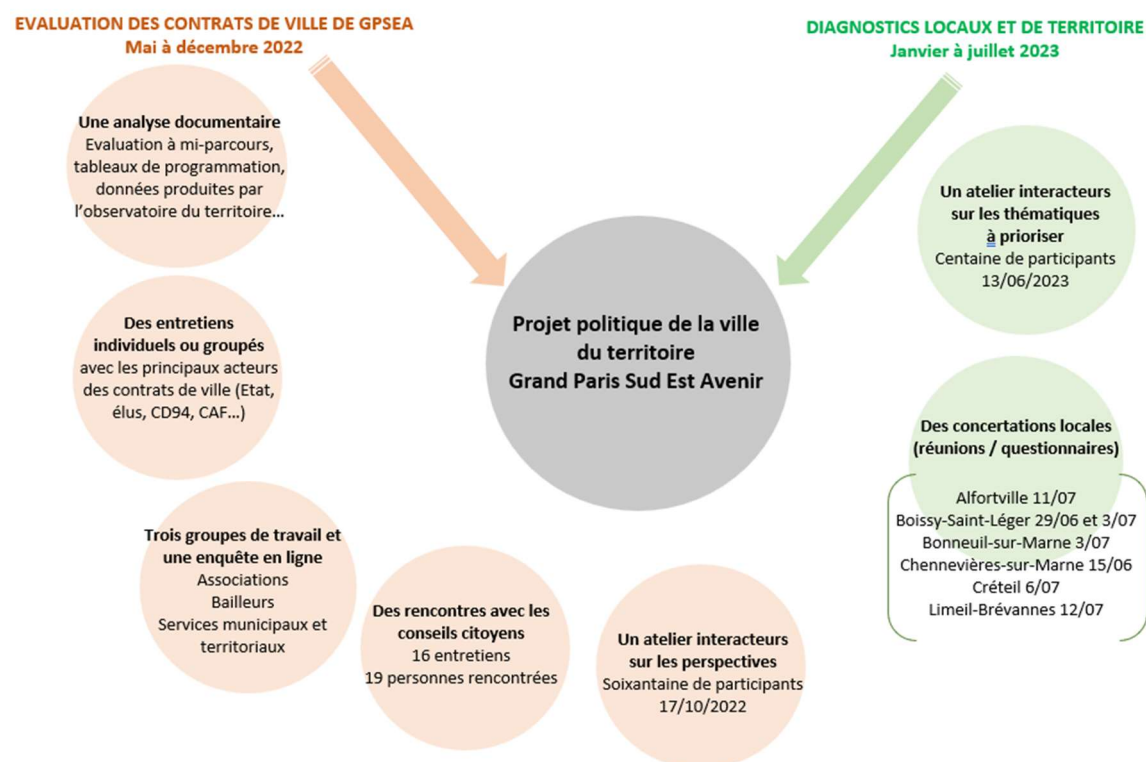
EVALUATION DES CONTRATS DE VILLE DE GPSEA
Mai à décembre 2022

DIAGNOSTICS LOCAUX ET DE TERRITOIRE
Janvier à juillet 2023

Une analyse documentaire
Evaluation à mi-parcours, tableaux de programmation, données produites par l'observatoire du territoire…

Des entretiens individuels ou groupés avec les principaux acteurs des contrats de ville (Etat, élus, CD94, CAF…)

Trois groupes de travail et une enquête en ligne
Associations
Bailleurs
Services municipaux et territoriaux

Des rencontres avec les conseils citoyens
16 entretiens
19 personnes rencontrées

Un atelier interacteurs sur les perspectives
Soixantaine de participants
17/10/2022

Projet politique de la ville du territoire
Grand Paris Sud Est Avenir

Un atelier interacteurs sur les thématiques à prioriser
Centaine de participants
13/06/2023

Des concertations locales (réunions / questionnaires)
Alfortville 11/07
Boissy-Saint-Léger 29/06 et 3/07
Bonneuil-sur-Marne 3/07
Chennevières-sur-Marne 15/06
Créteil 6/07
Limeil-Brévannes 12/07